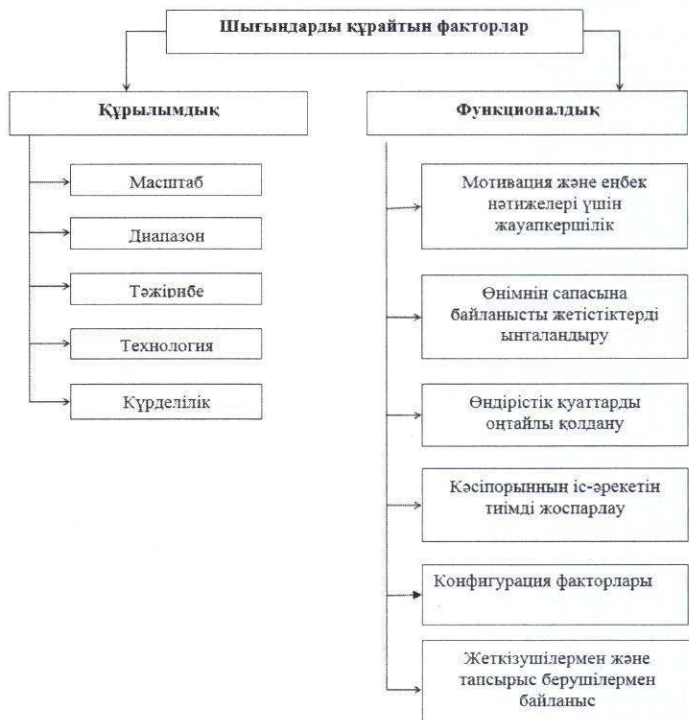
Шығындарды құрайтын факторлар

Құрылымдық

Масштаб

Диапазон

Тәжірибе

Технология

Күрделілік

Функционалдық

Мотивация және еңбек нәтижелері үшін жауапкершілік

Өнімнің сапасына байланысты жетістіктерді ынталандыру

Өндірістік қуаттарды оңтайлы қолдану

Кәсіпорынның іс-әрекетін тиімді жоспарлау

Конфигурация факторлары

Жеткізушілермен және тапсырыс берушілермен байланыс